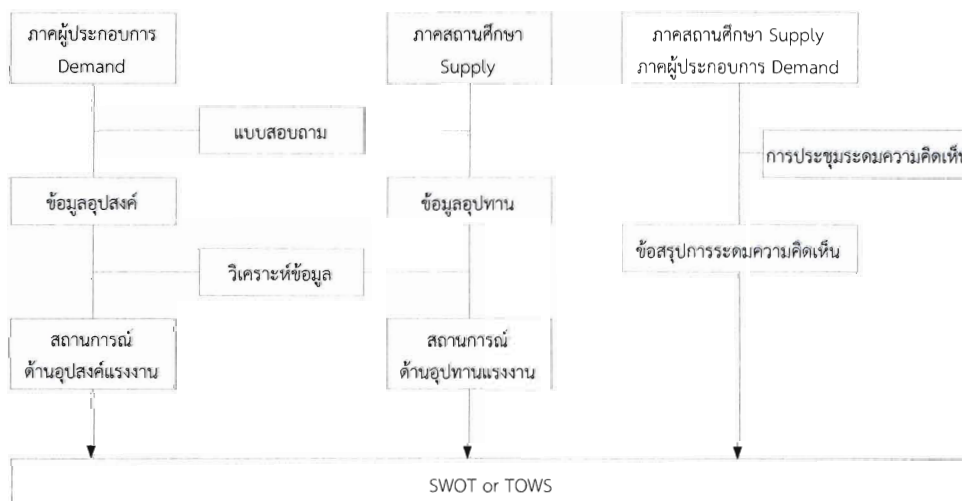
ภาคผู้ประกอบการ Demand

แบบสอบถาม

ข้อมูลอุปสงค์

วิเคราะห์ข้อมูล

สถานการณ์ ด้านอุปสงค์แรงงาน

ภาคสถานศึกษา Supply

ข้อมูลอุปทาน

สถานการณ์ ด้านอุปทานแรงงาน

ภาคสถานศึกษา Supply ภาคผู้ประกอบการ Demand

การประชุมระดมความคิดเห็

ข้อสรุปการระดมความคิดเห็น

SWOT or TOWS